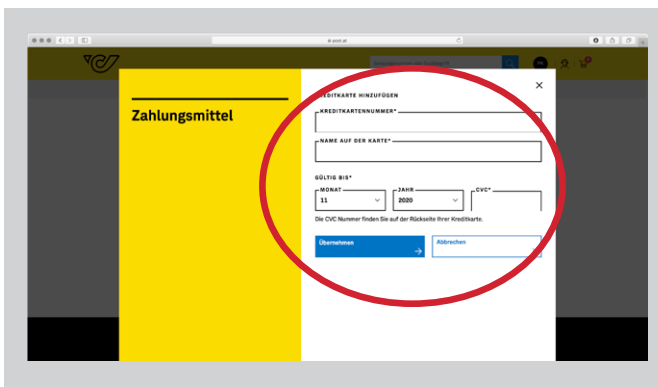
at.post.at

Zahlungsmittel

KREDITKARTE HINZUFÜGEN

KREDITKARTENNUMMER*

NAME AUF DER KARTE*

GÜLTIG BIS*

MONAT
11

JAHR
2020

CVC*

Die CVC Nummer finden Sie auf der Rückseite Ihrer Kreditkarte.

Übernehmen

Abbrechen